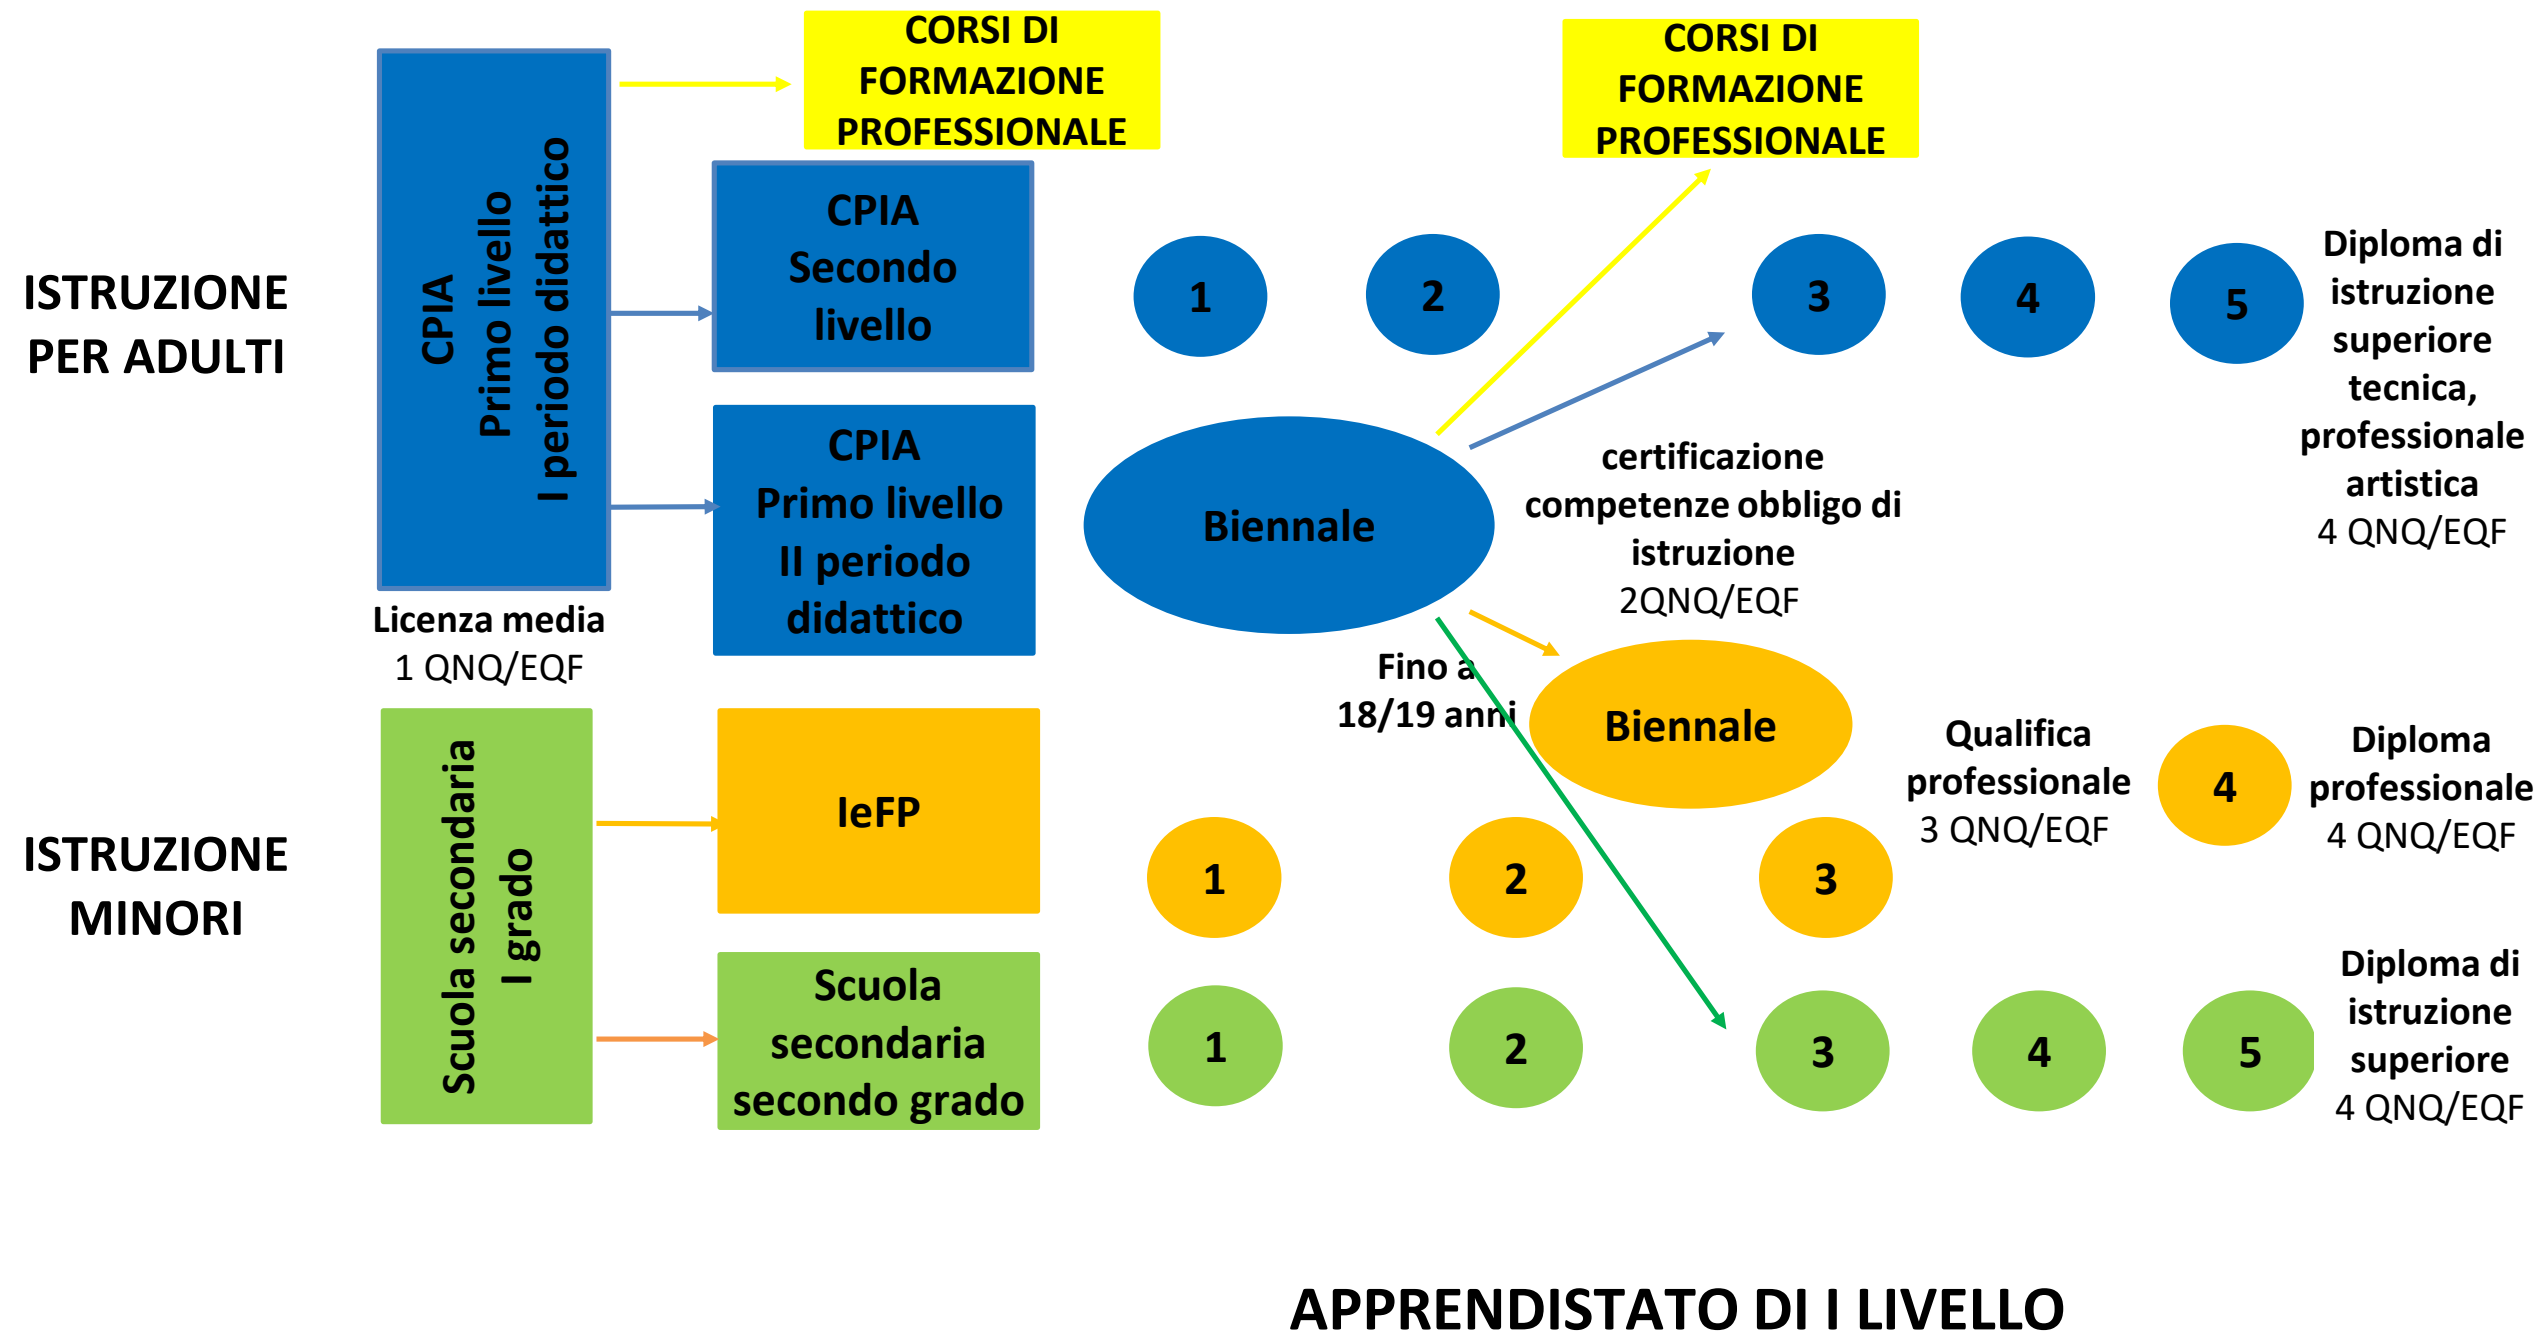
CORSI DI FORMAZIONE PROFESSIONALE

CORSI DI FORMAZIONE PROFESSIONALE

ISTRUZIONE PER ADULTI

CPIA
Primo livello
I periodo didattico

CPIA
Secondo livello

CPIA
Primo livello
II periodo didattico

Licenza media
1 QNQ/EQF

1

2

3

4

5

Diploma di istruzione superiore tecnica, professionale artistica
4 QNQ/EQF

Biennale

certificazione competenze obbligo di istruzione
2QNQ/EQF

Fino a 18/19 anni

Biennale

Qualifica professionale
3 QNQ/EQF

4

Diploma professionale
4 QNQ/EQF

ISTRUZIONE MINORI

Scuola secondaria
I grado

IeFP

1

2

3

Scuola secondaria secondo grado

1

2

3

4

5

Diploma di istruzione superiore
4 QNQ/EQF

APPRENDISTATO DI I LIVELLO